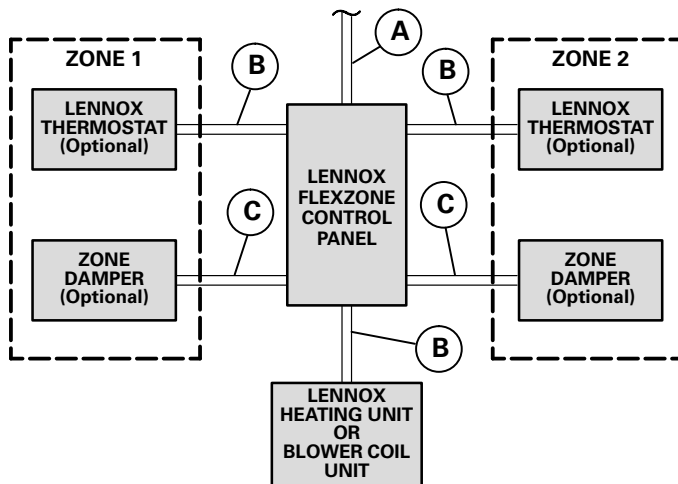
A

ZONE 1

B

LENNOX THERMOSTAT (Optional)

C

ZONE DAMPER (Optional)

LENNOX FLEXZONE CONTROL PANEL

ZONE 2

B

LENNOX THERMOSTAT (Optional)

C

ZONE DAMPER (Optional)

B

LENNOX HEATING UNIT OR BLOWER COIL UNIT